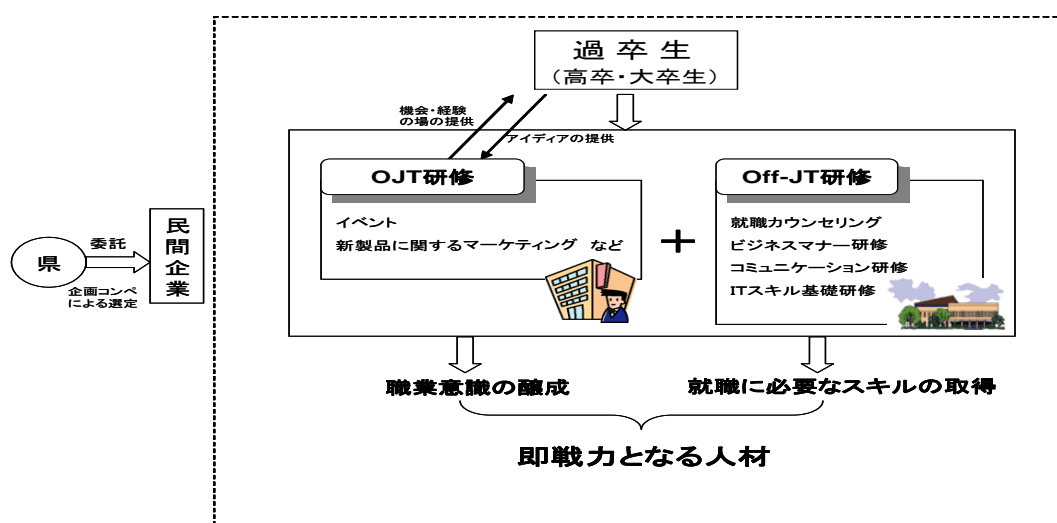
過卒生
（高卒・大卒生）

機会・経験の場の提供

アイディアの提供

OJT研修

イベント
新製品に関するマーケティング　など

＋

Off-JT研修

就職カウンセリング
ビジネスマナー研修
コミュニケーション研修
ITスキル基礎研修

県

委託

企画コンペによる選定

民間企業

職業意識の醸成

就職に必要なスキルの取得

即戦力となる人材